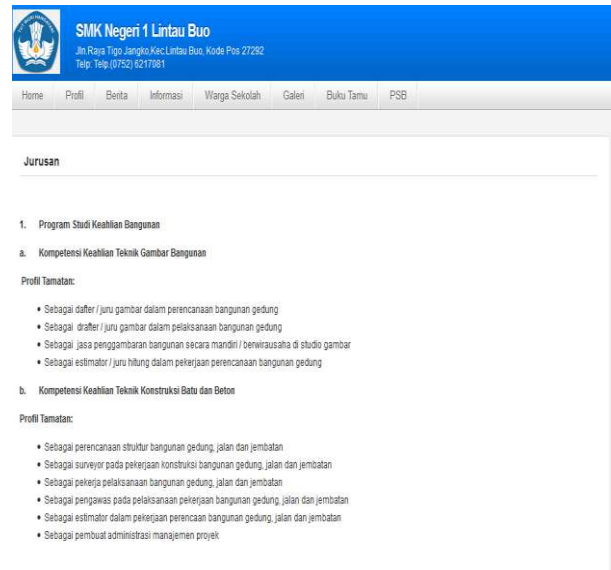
SMK Negeri 1 Lintau Buo
Jln.Raya Tigo Jangko,Kec.Lintau Buo, Kode Pos 27292
Telp: Telp.(0752) 6217081

Home Profil Berita Informasi Warga Sekolah Galeri Buku Tamu PSB

Jurusan

1. Program Studi Keahlian Bangunan

a. Kompetensi Keahlian Teknik Gambar Bangunan

Profil Tamatan:

- Sebagai dafter / juru gambar dalam perencanaan bangunan gedung
- Sebagai drafter / juru gambar dalam pelaksanaan bangunan gedung
- Sebagai jasa penggambaran bangunan secara mandiri / berwirausaha di studio gambar
- Sebagai estimator / juru hitung dalam pekerjaan perencanaan bangunan gedung

b. Kompetensi Keahlian Teknik Konstruksi Batu dan Beton

Profil Tamatan:

- Sebagai perencanaan struktur bangunan gedung, jalan dan jembatan
- Sebagai surveyor pada pekerjaan konstruksi bangunan gedung, jalan dan jembatan
- Sebagai pekerja pelaksanaan bangunan gedung, jalan dan jembatan
- Sebagai pengawas pada pelaksanaan pekerjaan bangunan gedung, jalan dan jembatan
- Sebagai estimator dalam pekerjaan perencaan bangunan gedung, jalan dan jembatan
- Sebagai pembuat administrasi manajemen proyek